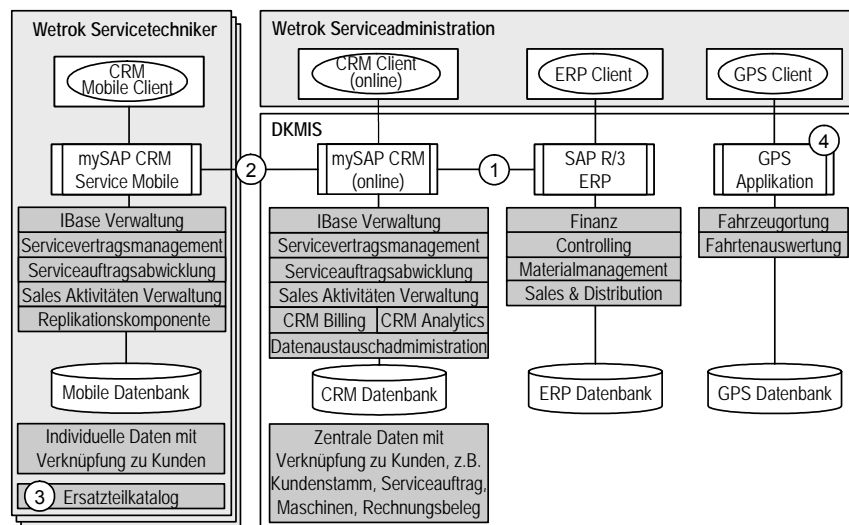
Wetrok Servicetechniker

CRM Mobile Client

mySAP CRM Service Mobile

IBase Verwaltung

Servicevertragsmanagement

Serviceauftragsabwicklung

Sales Aktivitäten Verwaltung

Replikationskomponente

Mobile Datenbank

Individuelle Daten mit Verknüpfung zu Kunden

3 Ersatzteilkatalog

2

Wetrok Serviceadministration

CRM Client (online)

ERP Client

GPS Client

DKMIS

mySAP CRM (online)

1

SAP R/3 ERP

4

GPS Applikation

IBase Verwaltung

Servicevertragsmanagement

Serviceauftragsabwicklung

Sales Aktivitäten Verwaltung

CRM Billing

CRM Analytics

Datenaustauschadmimistration

CRM Datenbank

Zentrale Daten mit Verknüpfung zu Kunden, z.B. Kundenstamm, Serviceauftrag, Maschinen, Rechnungsbeleg

Finanz

Controlling

Materialmanagement

Sales & Distribution

ERP Datenbank

Fahrzeugortung

Fahrtenauswertung

GPS Datenbank